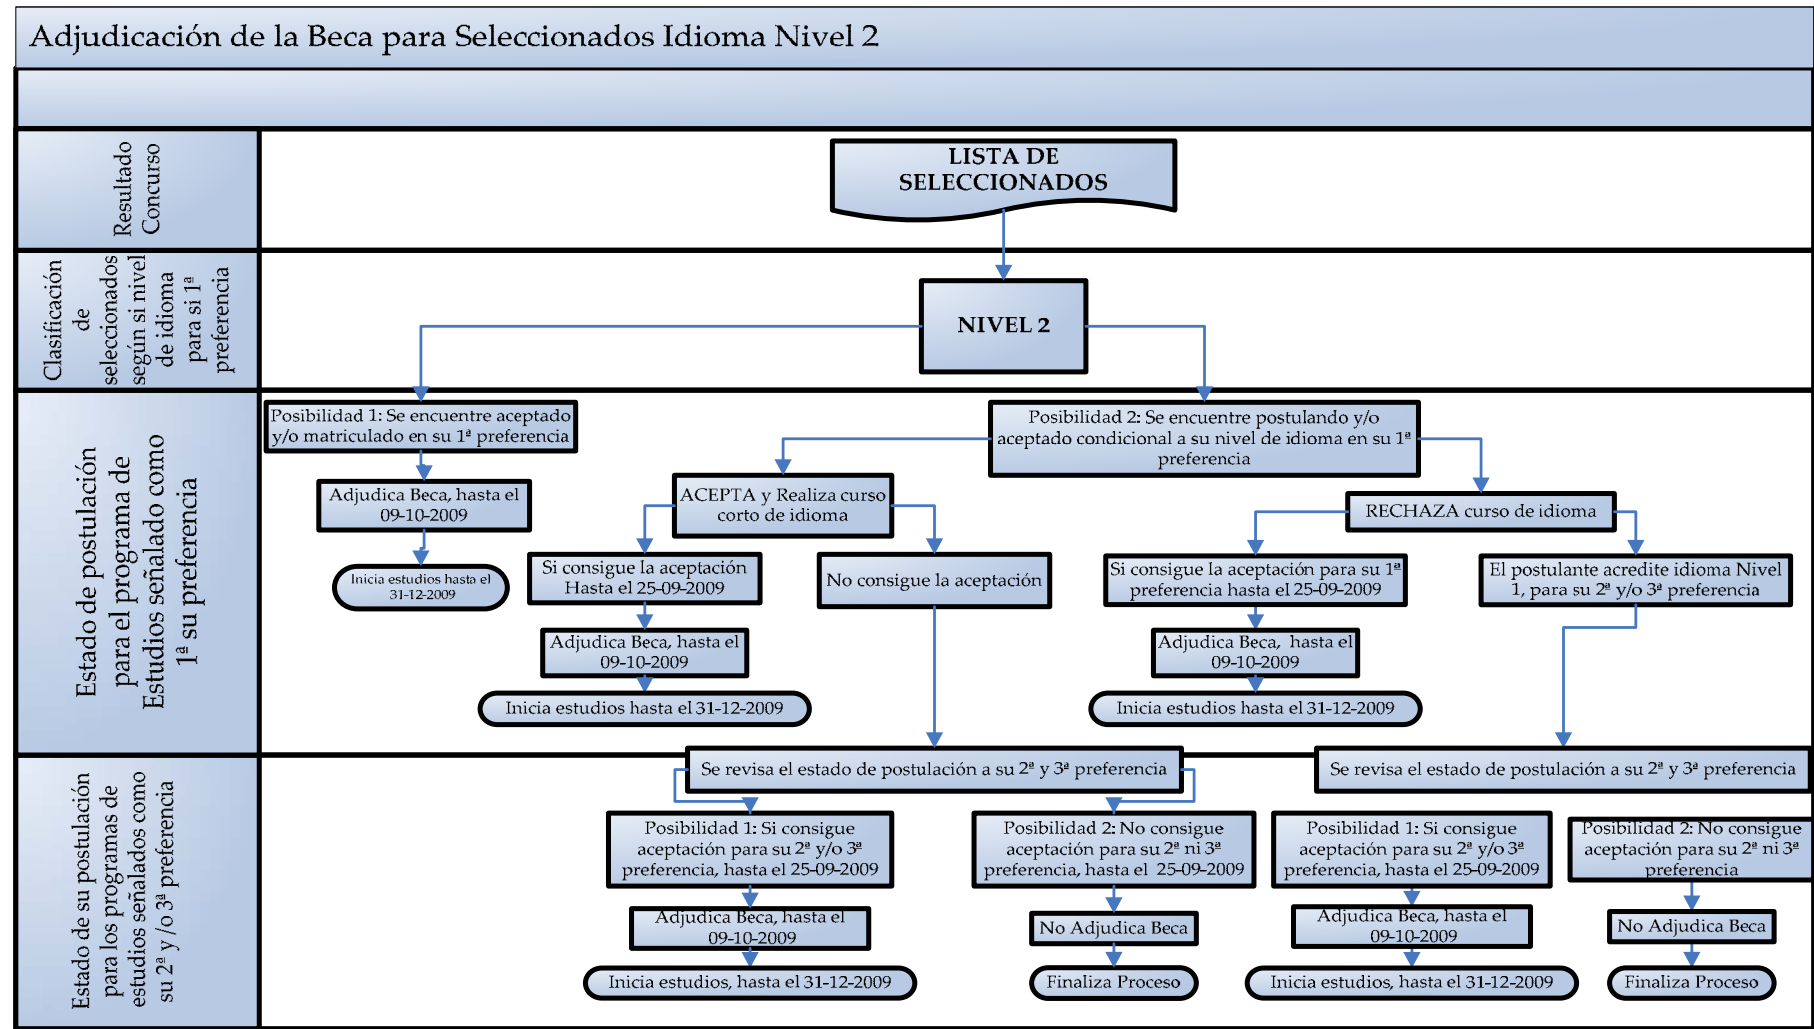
Adjudicación de la Beca para Seleccionados Idioma Nivel 2

Resultado Concurso

LISTA DE SELECCIONADOS

Clasificación de seleccionados según si nivel de idioma para si 1ª preferencia

NIVEL 2

Estado de postulación para el programa de Estudios señalado como 1ª su preferencia

Posibilidad 1: Se encuentre aceptado y/o matriculado en su 1ª preferencia

Adjudica Beca, hasta el 09-10-2009

Inicia estudios hasta el 31-12-2009

Posibilidad 2: Se encuentre postulando y/o aceptado condicional a su nivel de idioma en su 1ª preferencia

ACEPTA y Realiza curso corto de idioma

Si consigue la aceptación Hasta el 25-09-2009

Adjudica Beca, hasta el 09-10-2009

Inicia estudios hasta el 31-12-2009

No consigue la aceptación

RECHAZA curso de idioma

Si consigue la aceptación para su 1ª preferencia hasta el 25-09-2009

Adjudica Beca, hasta el 09-10-2009

Inicia estudios hasta el 31-12-2009

El postulante acredite idioma Nivel 1, para su 2ª y/o 3ª preferencia

Estado de su postulación para los programas de estudios señalados como su 2ª y/o 3ª preferencia

Se revisa el estado de postulación a su 2ª y 3ª preferencia

Posibilidad 1: Si consigue aceptación para su 2ª y/o 3ª preferencia, hasta el 25-09-2009

Adjudica Beca, hasta el 09-10-2009

Inicia estudios, hasta el 31-12-2009

Posibilidad 2: No consigue aceptación para su 2ª ni 3ª preferencia, hasta el 25-09-2009

No Adjudica Beca

Finaliza Proceso

Se revisa el estado de postulación a su 2ª y 3ª preferencia

Posibilidad 1: Si consigue aceptación para su 2ª y/o 3ª preferencia, hasta el 25-09-2009

Adjudica Beca, hasta el 09-10-2009

Inicia estudios, hasta el 31-12-2009

Posibilidad 2: No consigue aceptación para su 2ª ni 3ª preferencia

No Adjudica Beca

Finaliza Proceso